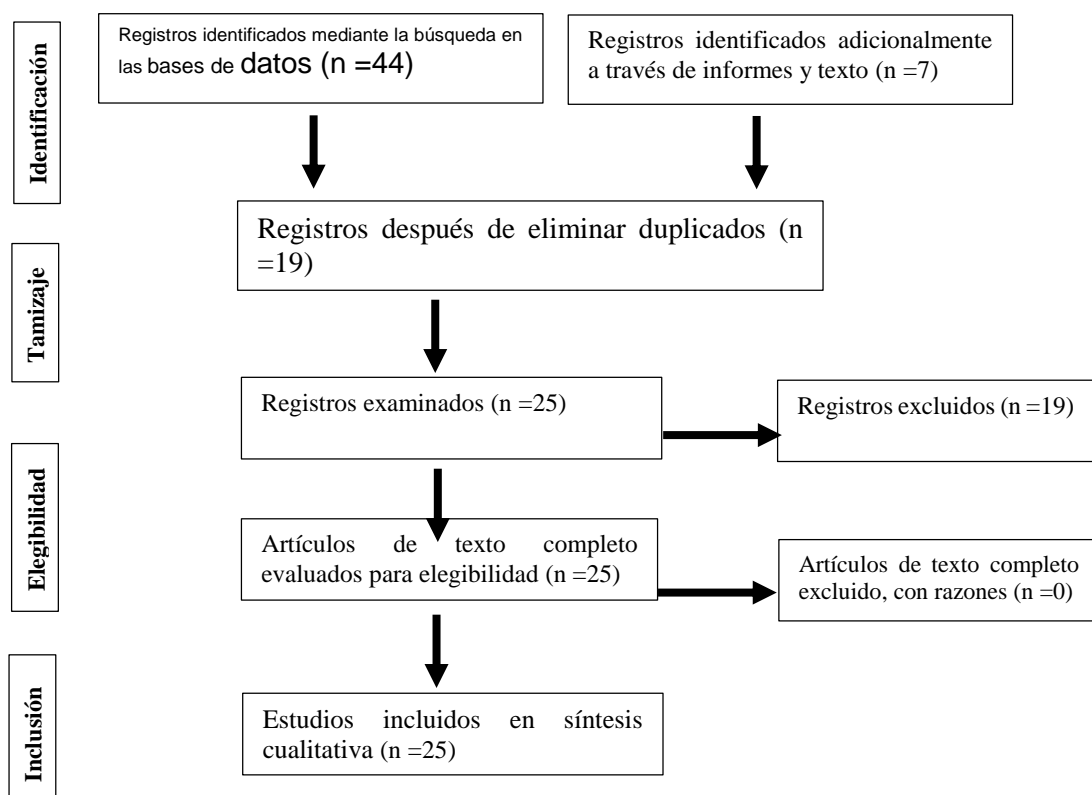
Identificación

Registros identificados mediante la búsqueda en las bases de datos (n =44)

Registros identificados adicionalmente a través de informes y texto (n =7)

Tamizaje

Registros después de eliminar duplicados (n =19)

Registros examinados (n =25)

Registros excluidos (n =19)

Elegibilidad

Artículos de texto completo evaluados para elegibilidad (n =25)

Artículos de texto completo excluido, con razones (n =0)

Inclusión

Estudios incluidos en síntesis cualitativa (n =25)